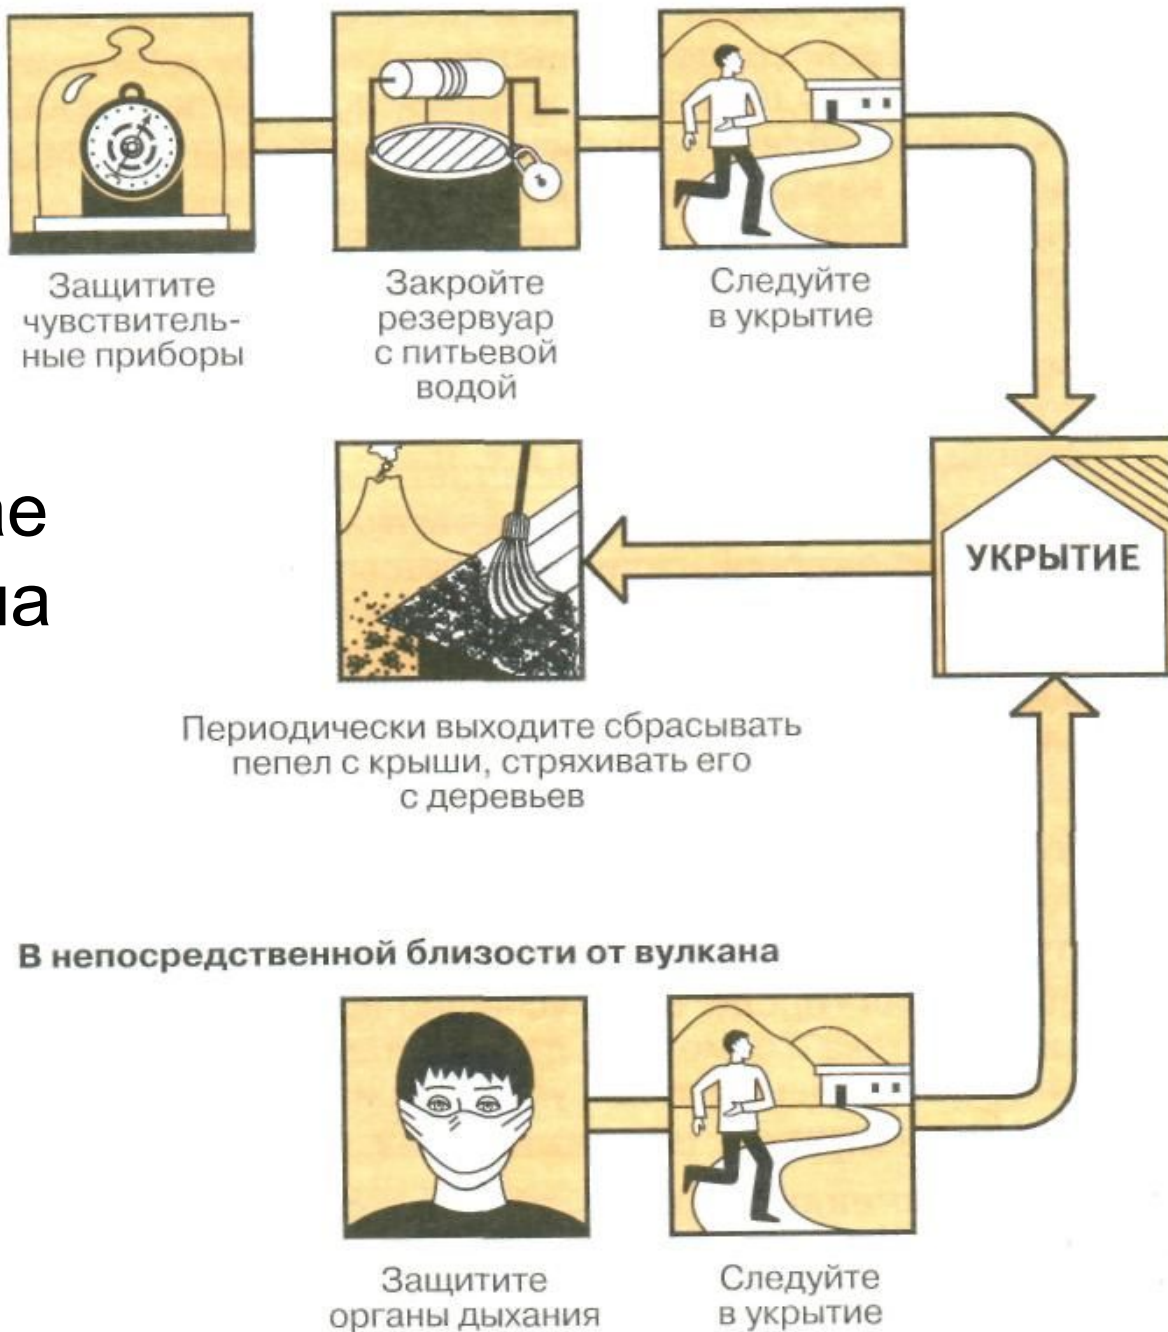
Защитите чувствительные приборы

Закройте резервуар с питьевой водой

Следуйте в укрытие

ие
на

УКРЫТИЕ

Периодически выходите сбрасывать пепел с крыши, стряхивать его с деревьев

В непосредственной близости от вулкана

Защитите органы дыхания

Следуйте в укрытие